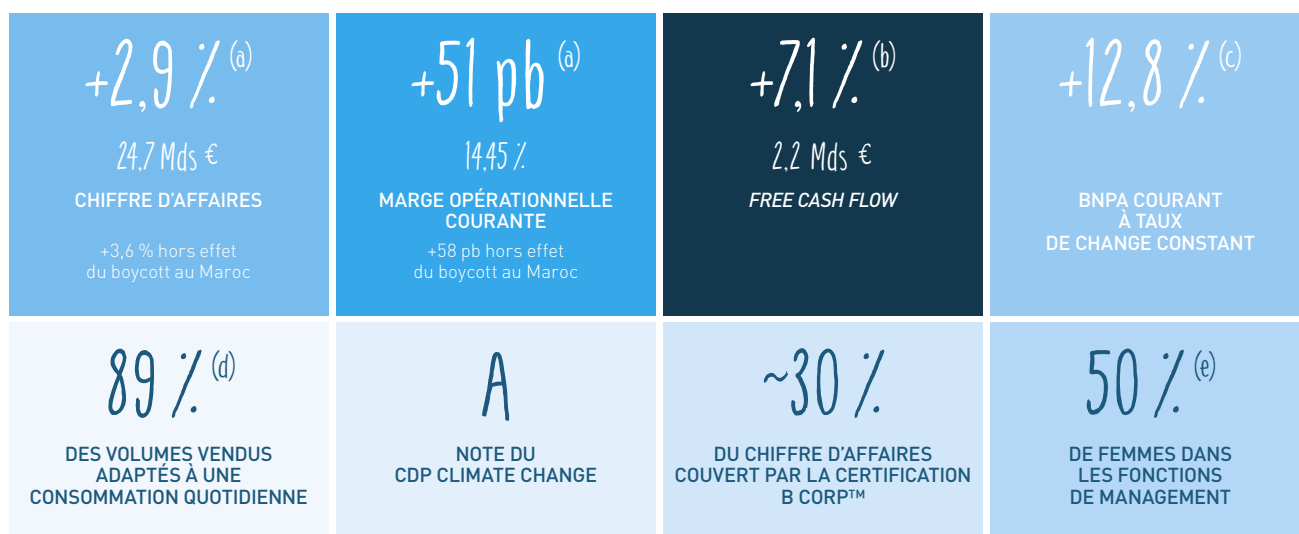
+2,9 % (a)

24,7 Mds €

CHIFFRE D'AFFAIRES

+3,6 % hors effet du boycott au Maroc

+51 pb (a)

14,45 %

MARGE OPÉRATIONNELLE COURANTE

+58 pb hors effet du boycott au Maroc

+7,1 % (b)

2,2 Mds €

FREE CASH FLOW

+12,8 % (c)

BNPA COURANT À TAUX DE CHANGE CONSTANT

89 % (d)

DES VOLUMES VENDUS ADAPTÉS À UNE CONSOMMATION QUOTIDIENNE

A

NOTE DU CDP CLIMATE CHANGE

~30 %

DU CHIFFRE D'AFFAIRES COUVERT PAR LA CERTIFICATION B CORP™

50 % (e)

DE FEMMES DANS LES FONCTIONS DE MANAGEMENT